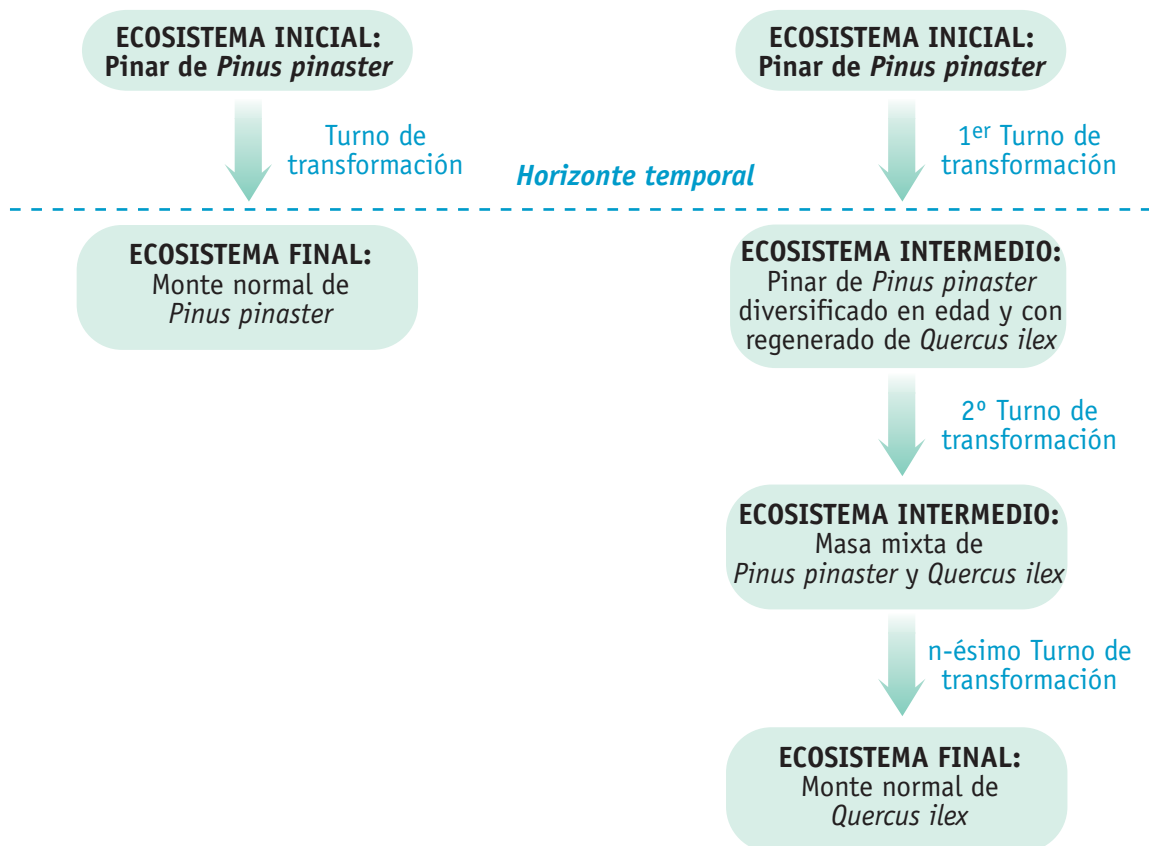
ECOSISTEMA INICIAL:
Pinar de *Pinus pinaster*

Turno de transformación

ECOSISTEMA INICIAL:
Pinar de *Pinus pinaster*

1$^{er}$ Turno de transformación

*Horizonte temporal*

ECOSISTEMA FINAL:
Monte normal de *Pinus pinaster*

ECOSISTEMA INTERMEDIO:
Pinar de *Pinus pinaster* diversificado en edad y con regenerado de *Quercus ilex*

2º Turno de transformación

ECOSISTEMA INTERMEDIO:
Masa mixta de *Pinus pinaster* y *Quercus ilex*

n-ésimo Turno de transformación

ECOSISTEMA FINAL:
Monte normal de *Quercus ilex*